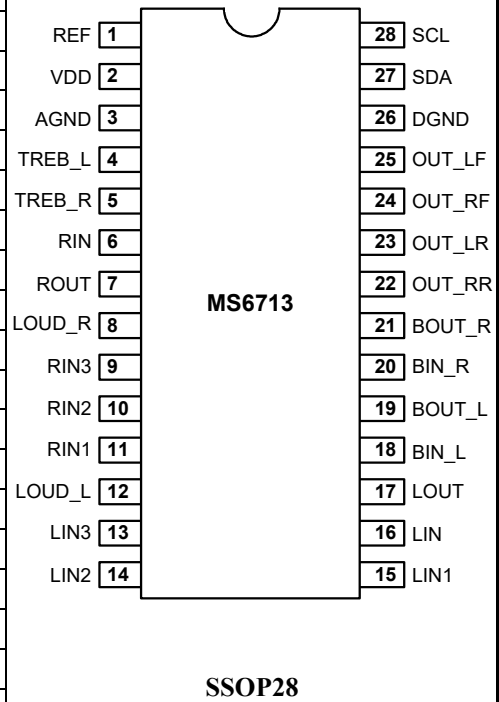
REF 1
VDD 2
AGND 3
TREB_L 4
TREB_R 5
RIN 6
ROUT 7
LOUD_R 8
RIN3 9
RIN2 10
RIN1 11
LOUD_L 12
LIN3 13
LIN2 14

28 SCL
27 SDA
26 DGND
25 OUT_LF
24 OUT_RF
23 OUT_LR
22 OUT_RR
21 BOUT_R
20 BIN_R
19 BOUT_L
18 BIN_L
17 LOUT
16 LIN
15 LIN1

MS6713

SSOP28